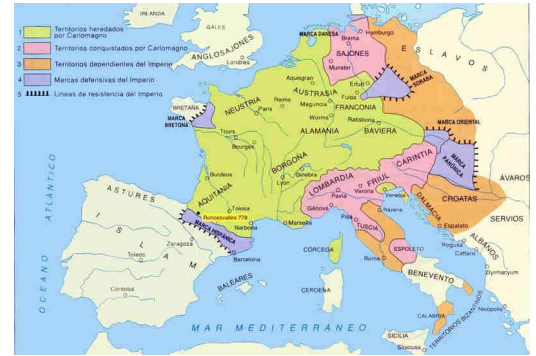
1 Territorios heredados por Carlomagno
2 Territorios conquistados por Carlomagno
3 Territorios dependientes del Imperio
4 Marcas defensivas del Imperio
5 Líneas de resistencia del Imperio

IRLANDA
GALES
ANGLOSAJONES
Londres
MARCA DANESA
Hamburgo
SAJONES
Munster
Erfurt
ESLAVOS
MARCA SORABA
Aquisgrán
AUSTRASIA
NEUSTRIA
Reims
Paris
Maguncia
Worms
Fulda
FRANCONIA
Ratisbona
MARCA ORIENTAL
BRETAÑA
MARCA BRETONA
Tours
Bourges
ALAMANIA
BAVIERA
MARCA PANONICA
AQUITANIA
Burdeos
BORGOÑA
Lyon
Ginebra
CARINTIA
Tolosa
Roncesvalles 778
Narbona
MARCA HISPANICA
Barcelona
Marsella
LOMBARDIA
FRIUL
Pavía
Verona
Génova
Ravena
CROATAS
DALMACIA
ÁVAROS
SERVIOS
Espalato
Pisa
TUSCIA
ESPOLETO
Roma
Ragusa
Cattaro
ALBANOS
Dyrrachium
BENEVENTO
Nicópolis
ASTURES
I S L A M
Zaragoza
Toledo
Córdoba
OCEANO ATLANTICO
BALEARES
CÓRCEGA
CERDEÑA
M A R   M E D I T E R R A N E O
CALABRIA
TERRITORIOS BIZANTINOS
SICILIA
Siracusa